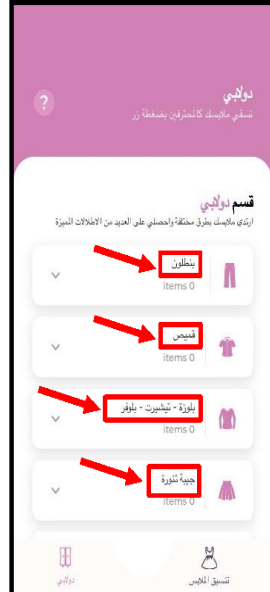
دولابي
نسقي ملابسك كالمحترفين بضغطة زر

?

قسم دولابي
ارتدي ملابسك بطرق مختلفة واحصلي على العديد من الاطلالات المميزة

بنطلون
0 items

قميص
0 items

بلوزة - تيشيرت - بلوفر
0 items

جيبة تنورة
0 items

دولابي

تنسيق الملابس